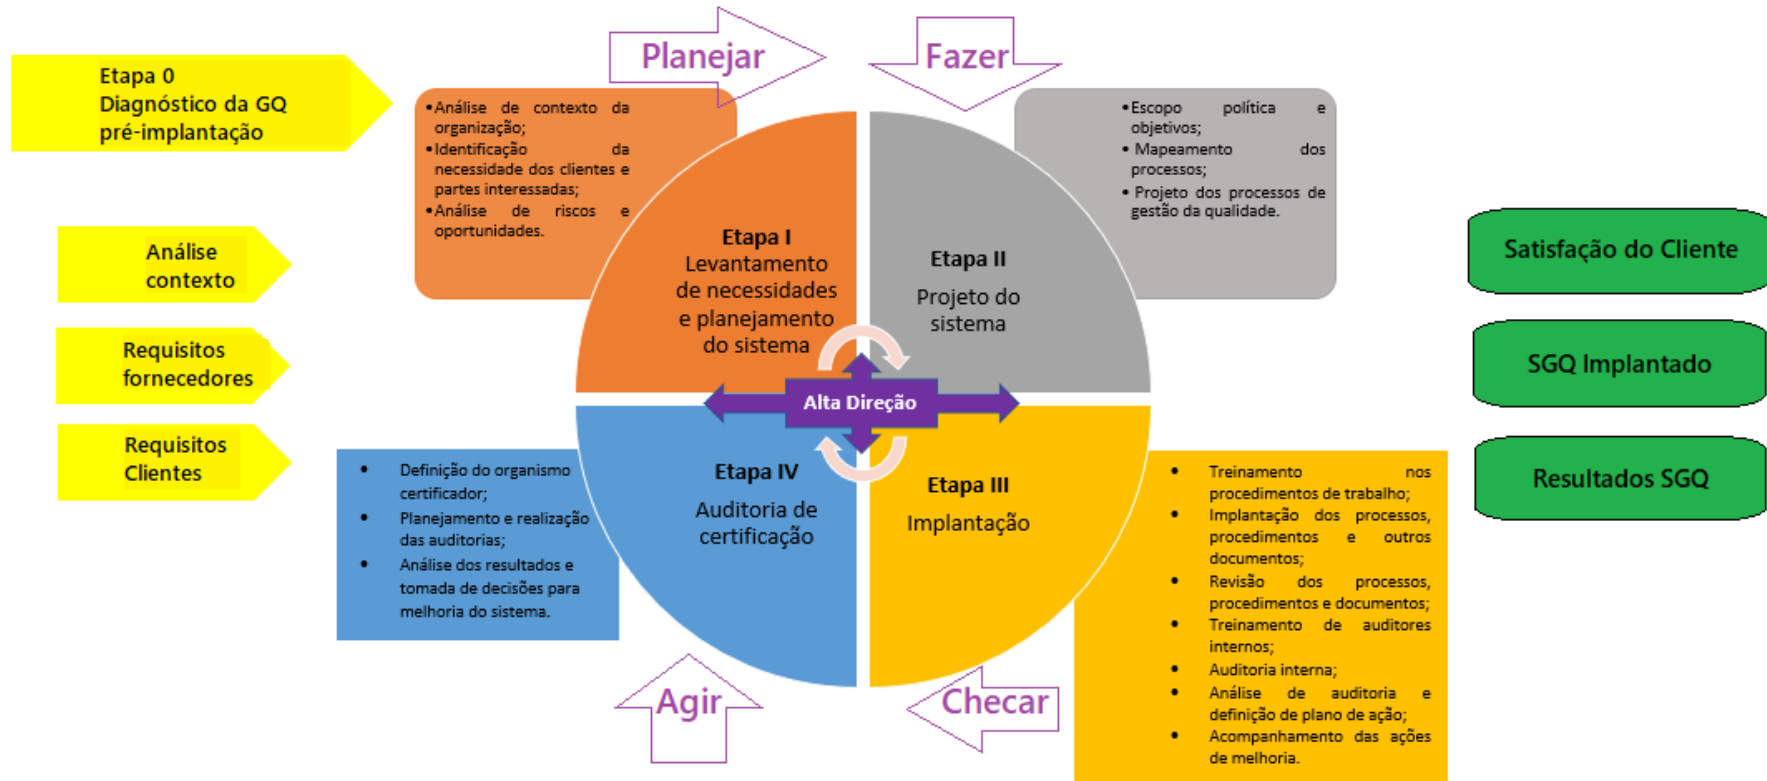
Etapa 0
Diagnóstico da GQ
pré-implantação

Planejar

Fazer

• Análise de contexto da organização;
• Identificação da necessidade dos clientes e partes interessadas;
• Análise de riscos e oportunidades.

• Escopo política e objetivos;
• Mapeamento dos processos;
• Projeto dos processos de gestão da qualidade.

Análise contexto

Requisitos fornecedores

Requisitos Clientes

Etapa I
Levantamento de necessidades e planejamento do sistema

Etapa II
Projeto do sistema

Alta Direção

Etapa IV
Auditoria de certificação

Etapa III
Implantação

Satisfação do Cliente

SGQ Implantado

Resultados SGQ

• Definição do organismo certificador;
• Planejamento e realização das auditorias;
• Análise dos resultados e tomada de decisões para melhoria do sistema.

• Treinamento nos procedimentos de trabalho;
• Implantação dos processos, procedimentos e outros documentos;
• Revisão dos processos, procedimentos e documentos;
• Treinamento de auditores internos;
• Auditoria interna;
• Análise de auditoria e definição de plano de ação;
• Acompanhamento das ações de melhoria.

Agir

Checar